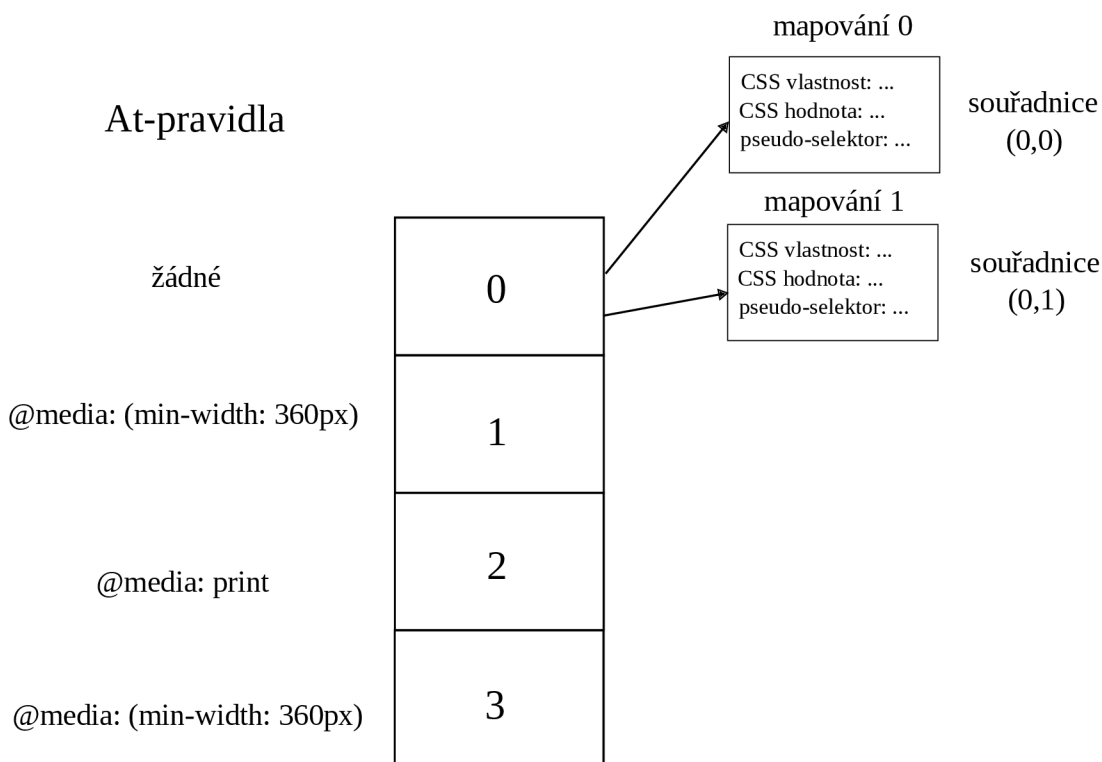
mapování 0

CSS vlastnost: ...
CSS hodnota: ...
pseudo-selektor: ...

At-pravidla

souřadnice (0,0)

mapování 1

CSS vlastnost: ...
CSS hodnota: ...
pseudo-selektor: ...

souřadnice (0,1)

žádné

0

@media: (min-width: 360px)

1

@media: print

2

@media: (min-width: 360px)

3